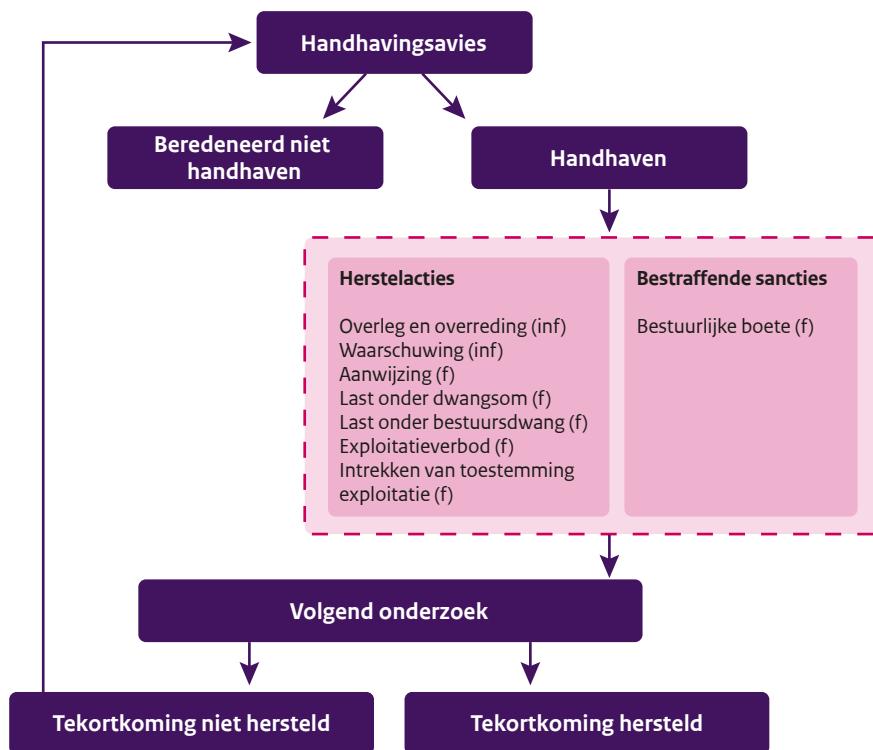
Handhavingsavies

Beredeneerd niet handhaven

Handhaven

Herstelacties

Overleg en overreding (inf)
Waarschuwing (inf)
Aanwijzing (f)
Last onder dwangsom (f)
Last onder bestuursdwang (f)
Exploitatieverbod (f)
Intrekken van toestemming exploitatie (f)

Bestraffende sancties

Bestuurlijke boete (f)

Volgend onderzoek

Tekortkoming niet hersteld

Tekortkoming hersteld